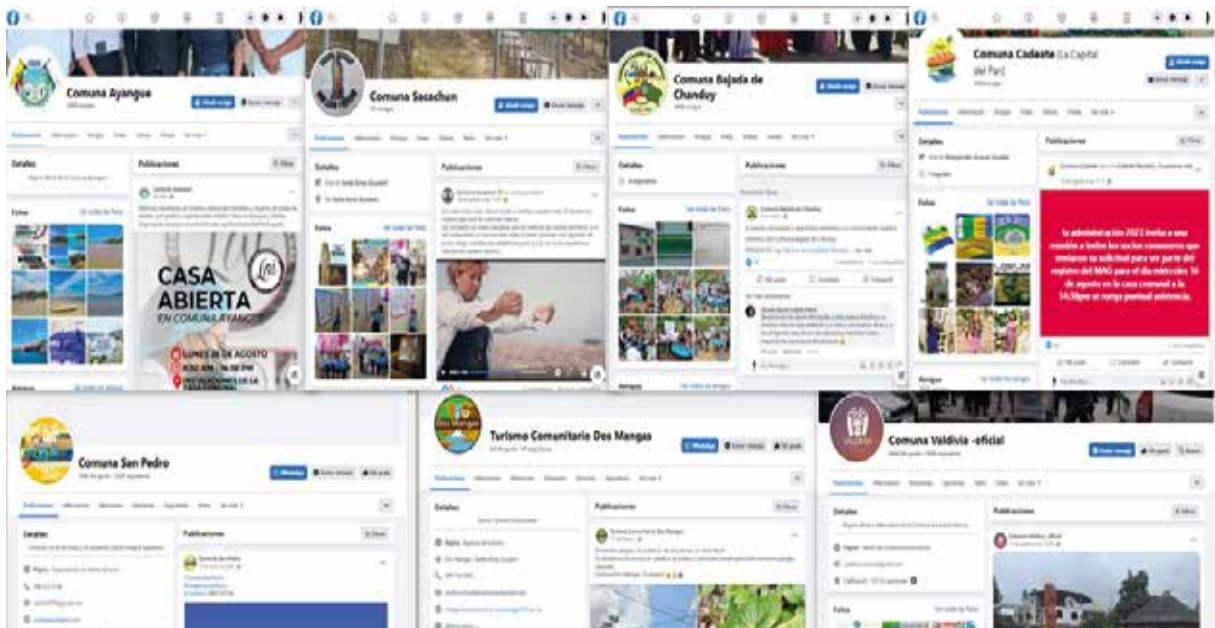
Comuna Ayangue

Detalles

Publicaciones

Fotos

CASA ABIERTA EN COMUNA AYANGUE

LUNES 16 DE AGOSTO

Comuna Sacachun

Detalles

Publicaciones

Fotos

Comuna Bajada de Chanduy

Detalles

Publicaciones

Fotos

Amigos

Comuna Cadeate (La Capital del Pan)

Detalles

Publicaciones

Fotos

Amigos

La administración 2021 invita a una reunión a todos los socios comuneros que enviaron su solicitud para ser parte del registro del MAG para el día miércoles 18 de agosto en la casa comunal a las 16:30pm se ruega puntual asistencia.

Comuna San Pedro

Detalles

Publicaciones

Turismo Comunitario Dos Mangas

Detalles

Publicaciones

Comuna Valdivia -oficial

Detalles

Publicaciones

Fotos